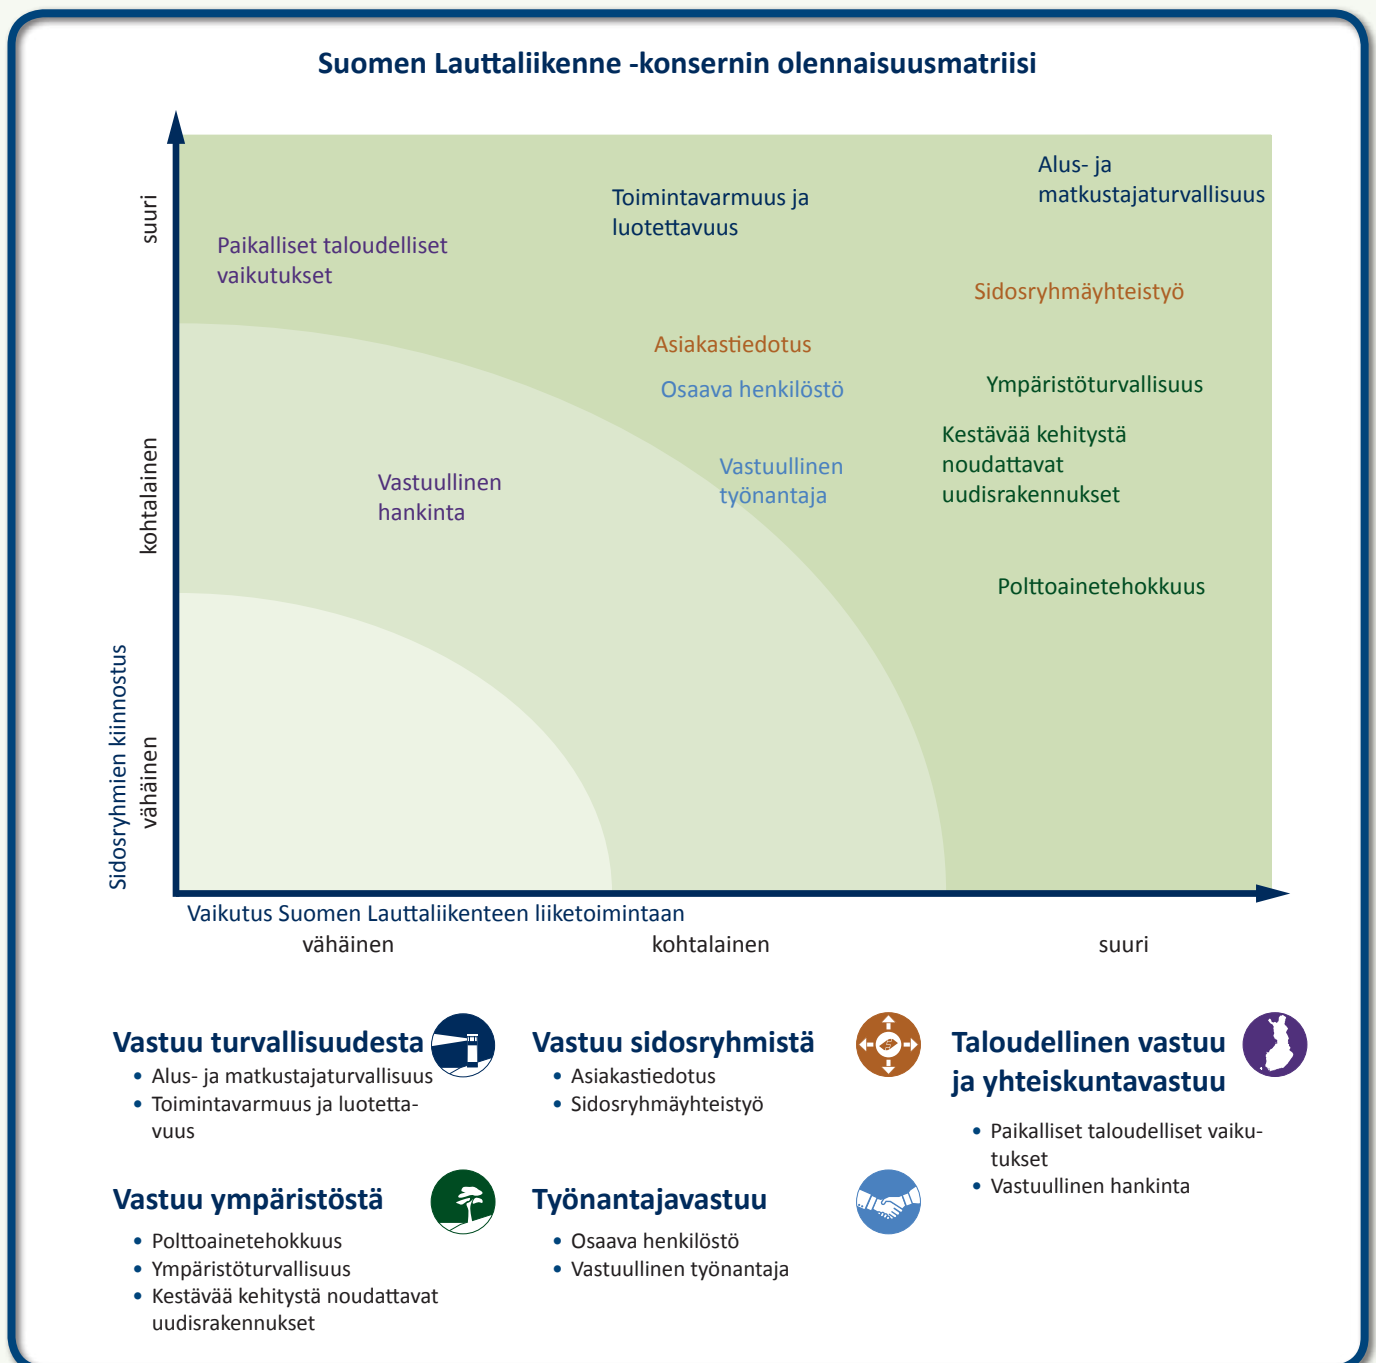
Suomen Lauttaliikenne -konsernin olennaisuusmatriisi

suuri

kohtalainen

vähäinen

Sidosryhmien kiinnostus

Paikalliset taloudelliset vaikutukset

Toimintavarmuus ja luotettavuus

Alus- ja matkustajaturvallisuus

Sidosryhmäyhteistyö

Asiakastiedotus

Osaava henkilöstö

Ympäristöturvallisuus

Kestävää kehitystä noudattavat uudisrakennukset

Vastuullinen hankinta

Vastuullinen työnantaja

Polttoainetehokkuus

Vaikutus Suomen Lauttaliikenteen liiketoimintaan

vähäinen

kohtalainen

suuri

Vastuu turvallisuudesta
• Alus- ja matkustajaturvallisuus
• Toimintavarmuus ja luotettavuus

Vastuu sidosryhmistä
• Asiakastiedotus
• Sidosryhmäyhteistyö

Taloudellinen vastuu ja yhteiskuntavastuu
• Paikalliset taloudelliset vaikutukset
• Vastuullinen hankinta

Vastuu ympäristöstä
• Polttoainetehokkuus
• Ympäristöturvallisuus
• Kestävää kehitystä noudattavat uudisrakennukset

Työnantajavastuu
• Osaava henkilöstö
• Vastuullinen työnantaja